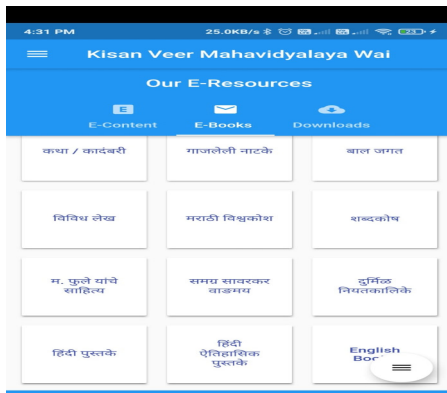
4:31 PM 25.0KB/s

Kisan Veer Mahavidyalaya Wai

Our E-Resources

E-Content
E-Books
Downloads

कथा / कादंबरी
गाजलेली नाटके
बाल जगत

विविध लेख
मराठी विश्वकोश
शब्दकोष

म. फुले यांचे साहित्य
समग्र सावरकर वाङ्मय
दुर्मिळ नियतकालिके

हिंदी पुस्तके
हिंदी ऐतिहासिक पुस्तके
English Boo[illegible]